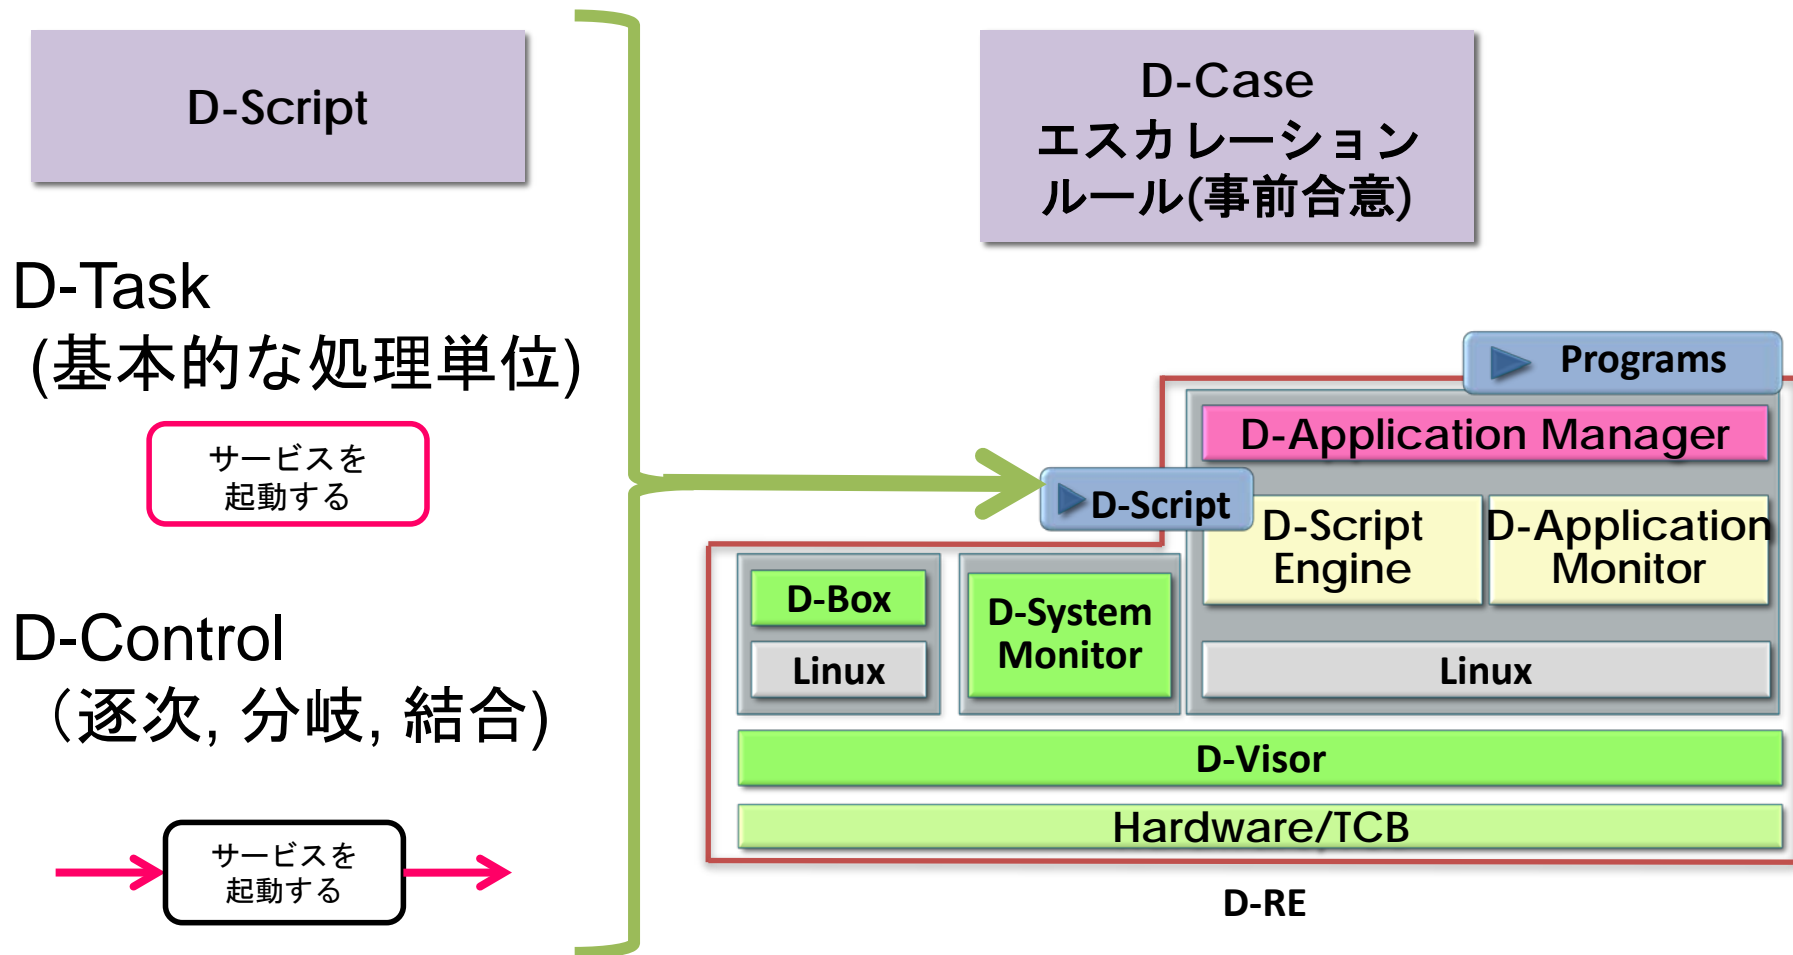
D-Script

D-Task
(基本的な処理単位)

サービスを
起動する

D-Control
（逐次, 分岐, 結合)

サービスを
起動する

D-Case
エスカレーション
ルール(事前合意)

Programs

D-Application Manager

D-Script

D-Script Engine

D-Application Monitor

D-Box

Linux

D-System Monitor

Linux

D-Visor

Hardware/TCB

D-RE